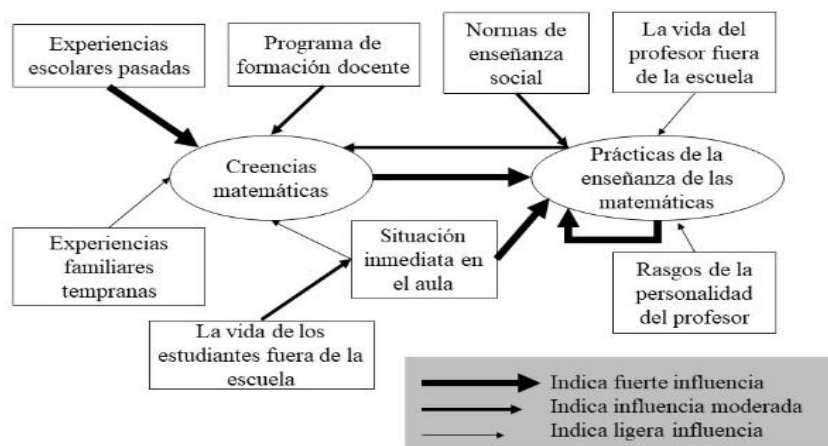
Experiencias escolares pasadas

Programa de formación docente

Normas de enseñanza social

La vida del profesor fuera de la escuela

Creencias matemáticas

Prácticas de la enseñanza de las matemáticas

Experiencias familiares tempranas

Situación inmediata en el aula

Rasgos de la personalidad del profesor

La vida de los estudiantes fuera de la escuela

Indica fuerte influencia
Indica influencia moderada
Indica ligera influencia